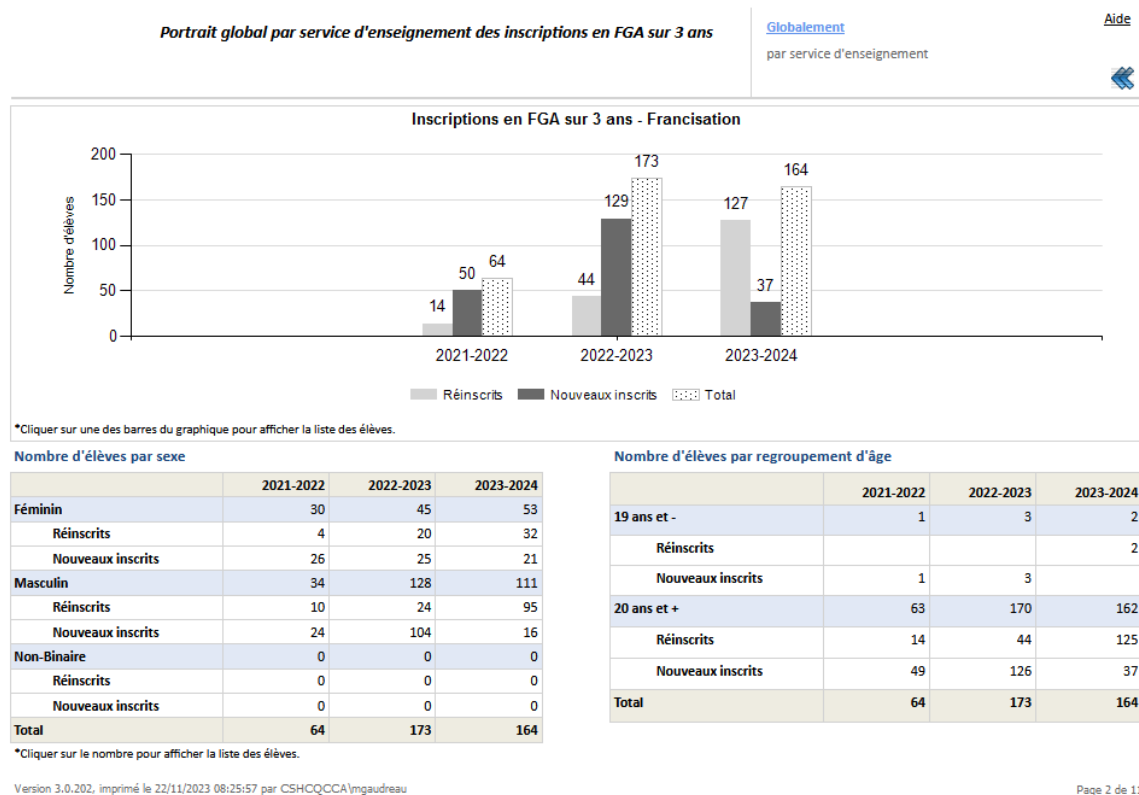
Portrait global par service d'enseignement des inscriptions en FGA sur 3 ans

Globalement

par service d'enseignement

Aide

Inscriptions en FGA sur 3 ans - Francisation

Nombre d'élèves

200
150
100
50
0

14 50 64
44 129 173
127 37 164

2021-2022 2022-2023 2023-2024

Réinscrits Nouveaux inscrits Total

*Cliquer sur une des barres du graphique pour afficher la liste des élèves.

Nombre d'élèves par sexe

| | 2021-2022 | 2022-2023 | 2023-2024 |
|---|---|---|---|
| Féminin | 30 | 45 | 53 |
| Réinscrits | 4 | 20 | 32 |
| Nouveaux inscrits | 26 | 25 | 21 |
| Masculin | 34 | 128 | 111 |
| Réinscrits | 10 | 24 | 95 |
| Nouveaux inscrits | 24 | 104 | 16 |
| Non-Binaire | 0 | 0 | 0 |
| Réinscrits | 0 | 0 | 0 |
| Nouveaux inscrits | 0 | 0 | 0 |
| Total | 64 | 173 | 164 |

*Cliquer sur le nombre pour afficher la liste des élèves.

Nombre d'élèves par regroupement d'âge

| | 2021-2022 | 2022-2023 | 2023-2024 |
|---|---|---|---|
| 19 ans et - | 1 | 3 | 2 |
| Réinscrits | | | 2 |
| Nouveaux inscrits | 1 | 3 | |
| 20 ans et + | 63 | 170 | 162 |
| Réinscrits | 14 | 44 | 125 |
| Nouveaux inscrits | 49 | 126 | 37 |
| Total | 64 | 173 | 164 |

Version 3.0.202, imprimé le 22/11/2023 08:25:57 par CSHCQCCA\mgaudreau

Page 2 de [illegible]